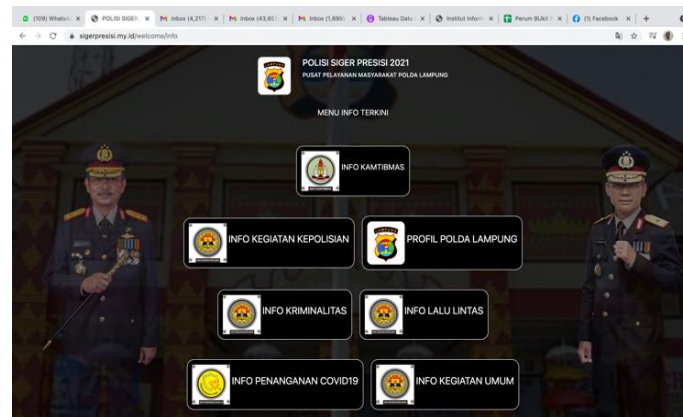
(109) WhatsA | POLISI SIGER | Inbox (4,217) | Inbox (43,851) | Inbox (1,699) | Tableau Data | Institut Inform | Perum BUKit | (1) Facebook

sigerpresisi.my.id/welcome/info

POLISI SIGER PRESISI 2021
PUSAT PELAYANAN MASYARAKAT POLDA LAMPUNG

MENU INFO TERKINI

INFO KAMTIBMAS

INFO KEGIATAN KEPOLISIAN

PROFIL POLDA LAMPUNG

INFO KRIMINALITAS

INFO LALU LINTAS

INFO PENANGANAN COVID19

INFO KEGIATAN UMUM